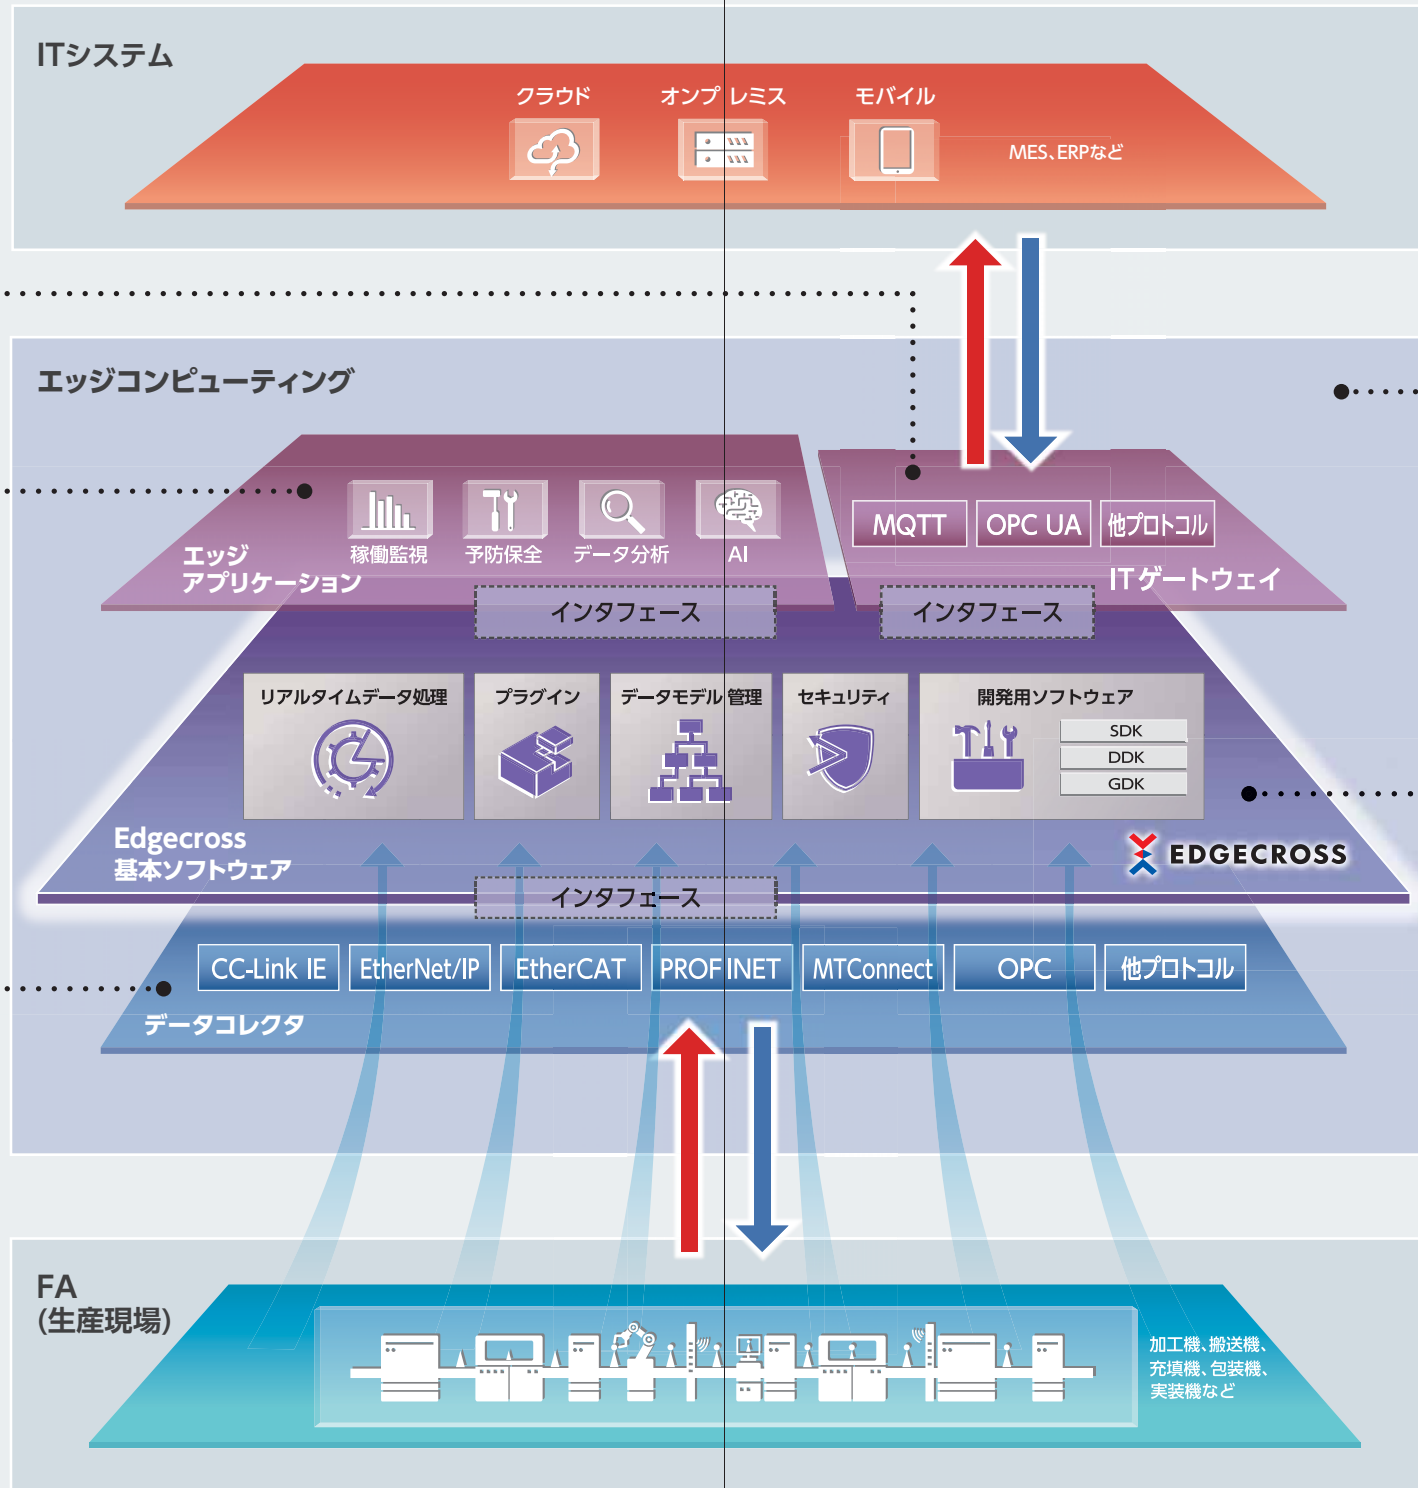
ITシステム

クラウド
オンプレミス
モバイル
MES、ERPなど

エッジコンピューティング

エッジ
アプリケーション
稼働監視
予防保全
データ分析
AI

MQTT
OPC UA
他プロトコル
ITゲートウェイ

インタフェース
インタフェース

リアルタイムデータ処理
プラグイン
データモデル管理
セキュリティ
開発用ソフトウェア
SDK
DDK
GDK

Edgecross
基本ソフトウェア
EDGECROSS

インタフェース

CC-Link IE
EtherNet/IP
EtherCAT
PROFINET
MTConnect
OPC
他プロトコル
データコレクタ

FA
(生産現場)

加工機、搬送機、
充填機、包装機、
実装機など